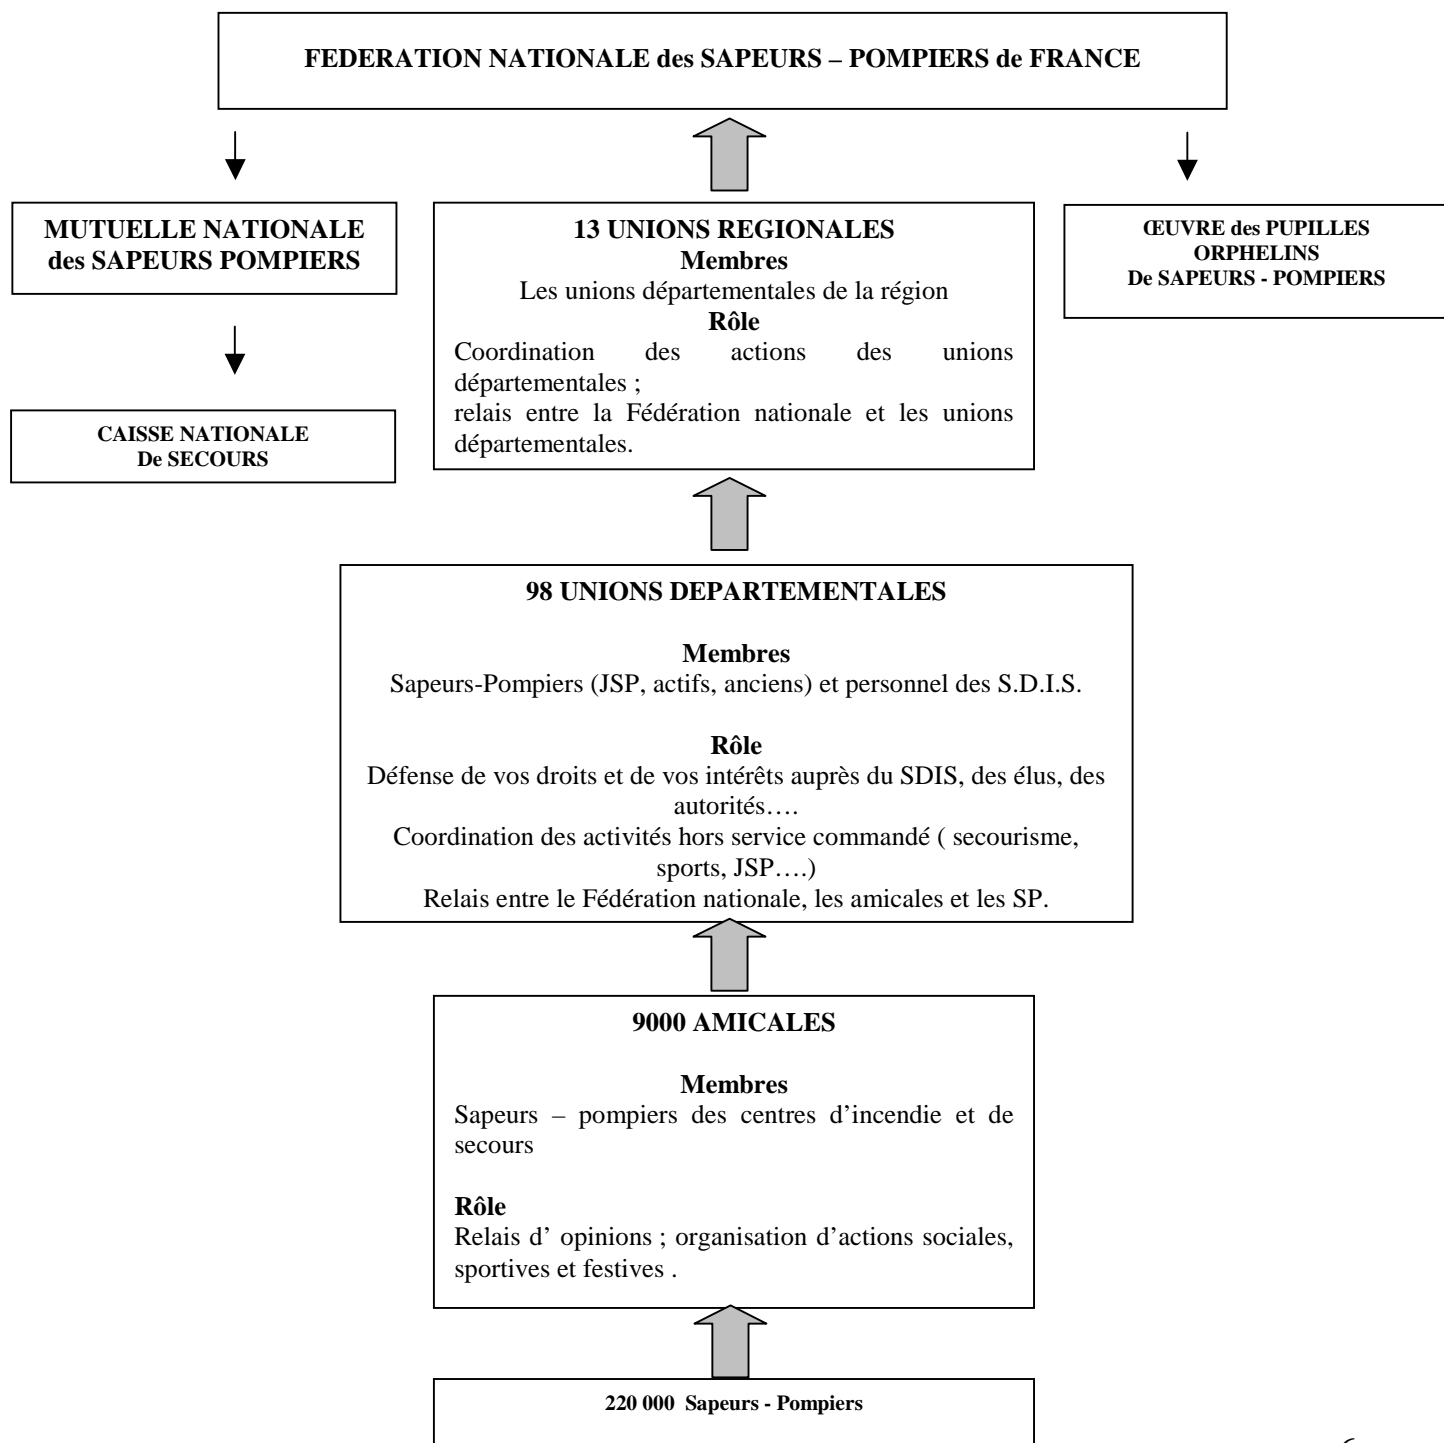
FEDERATION NATIONALE des SAPEURS – POMPIERS de FRANCE

MUTUELLE NATIONALE des SAPEURS POMPIERS

CAISSE NATIONALE De SECOURS

13 UNIONS REGIONALES
Membres
Les unions départementales de la région
Rôle
Coordination des actions des unions départementales ;
relais entre la Fédération nationale et les unions départementales.

ŒUVRE des PUPILLES ORPHELINS De SAPEURS - POMPIERS

98 UNIONS DEPARTEMENTALES

Membres
Sapeurs-Pompiers (JSP, actifs, anciens) et personnel des S.D.I.S.

Rôle
Défense de vos droits et de vos intérêts auprès du SDIS, des élus, des autorités….
Coordination des activités hors service commandé ( secourisme, sports, JSP….)
Relais entre le Fédération nationale, les amicales et les SP.

9000 AMICALES

Membres
Sapeurs – pompiers des centres d'incendie et de secours

Rôle
Relais d' opinions ; organisation d'actions sociales, sportives et festives .

220 000 Sapeurs - Pompiers

6